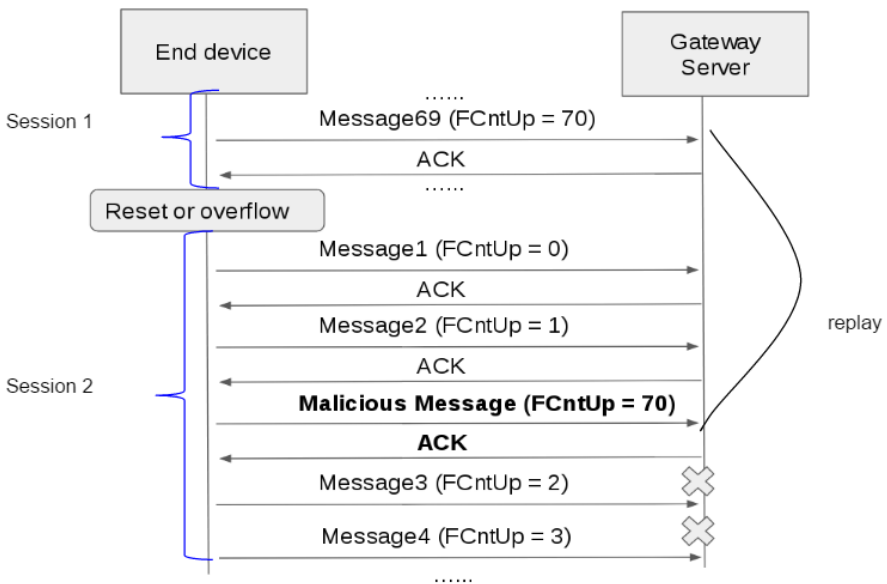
End device

Gateway Server

Session 1

……

Message69 (FCntUp = 70)

ACK

……

Reset or overflow

Message1 (FCntUp = 0)

ACK

Message2 (FCntUp = 1)

replay

ACK

Session 2

**Malicious Message (FCntUp = 70)**

**ACK**

Message3 (FCntUp = 2)

Message4 (FCntUp = 3)

……